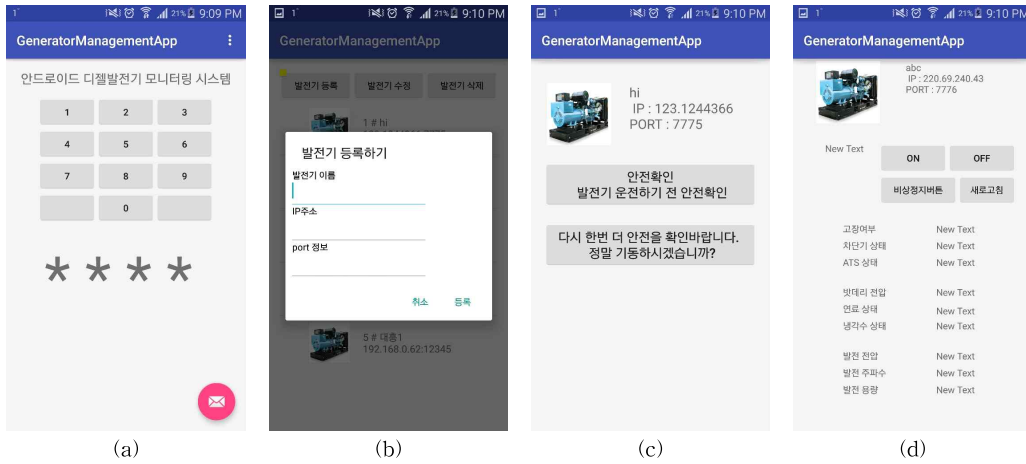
21% 9:09 PM
GeneratorManagementApp
안드로이드 디젤발전기 모니터링 시스템
1 2 3
4 5 6
7 8 9
0
* * * *
(a)

21% 9:10 PM
GeneratorManagementApp
발전기 등록 발전기 수정 발전기 삭제
1 # hi
발전기 등록하기
발전기 이름
IP주소
port 정보
취소 등록
5 # 대흥1
192.168.0.62:12345
(b)

21% 9:10 PM
GeneratorManagementApp
hi
IP : 123.1244366
PORT : 7775
안전확인
발전기 운전하기 전 안전확인
다시 한번 더 안전을 확인바랍니다.
정말 기동하시겠습니까?
(c)

21% 9:10 PM
GeneratorManagementApp
abc
IP : 220.69.240.43
PORT : 7776
New Text
ON OFF
비상정지버튼 새로고침
고장여부 New Text
차단기 상태 New Text
ATS 상태 New Text
밧데리 전압 New Text
연료 상태 New Text
냉각수 상태 New Text
발전 전압 New Text
발전 주파수 New Text
발전 용량 New Text
(d)